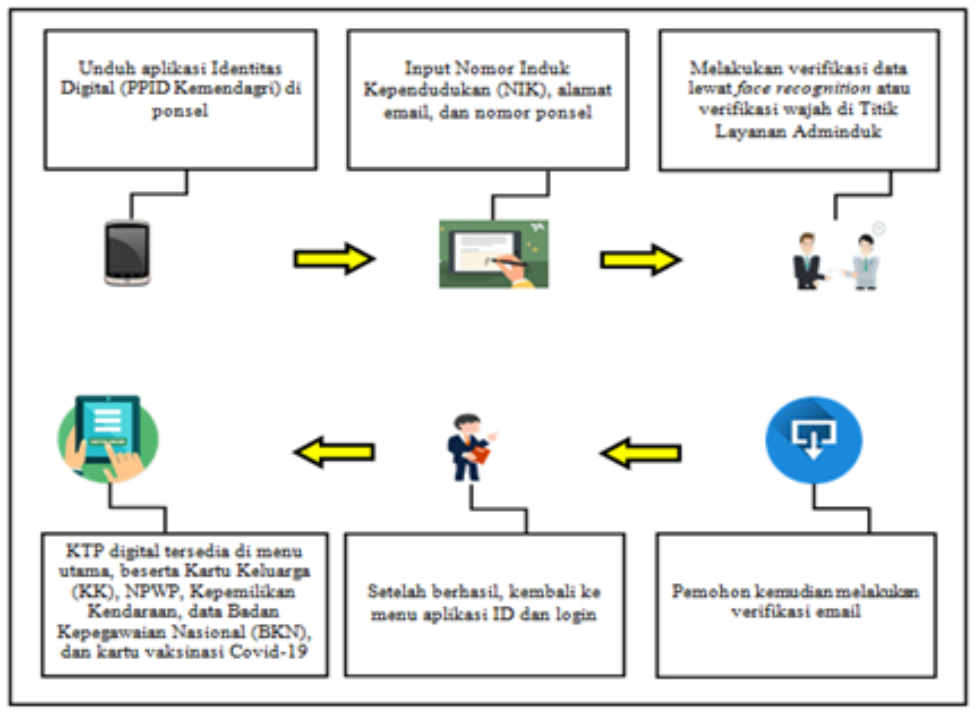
Unduh aplikasi Identitas Digital (PPID Kemendagri) di ponsel

Input Nomor Induk Kependudukan (NIK), alamat email, dan nomor ponsel

Melakukan verifikasi data lewat *face recognition* atau verifikasi wajah di Titik Layanan Adminduk

KTP digital tersedia di menu utama, beserta Kartu Keluarga (KK), NPWP, Kepemilikan Kendaraan, data Badan Kepegawaian Nasional (BKN), dan kartu vaksinasi Covid-19

Setelah berhasil, kembali ke menu aplikasi ID dan login

Pemohon kemudian melakukan verifikasi email